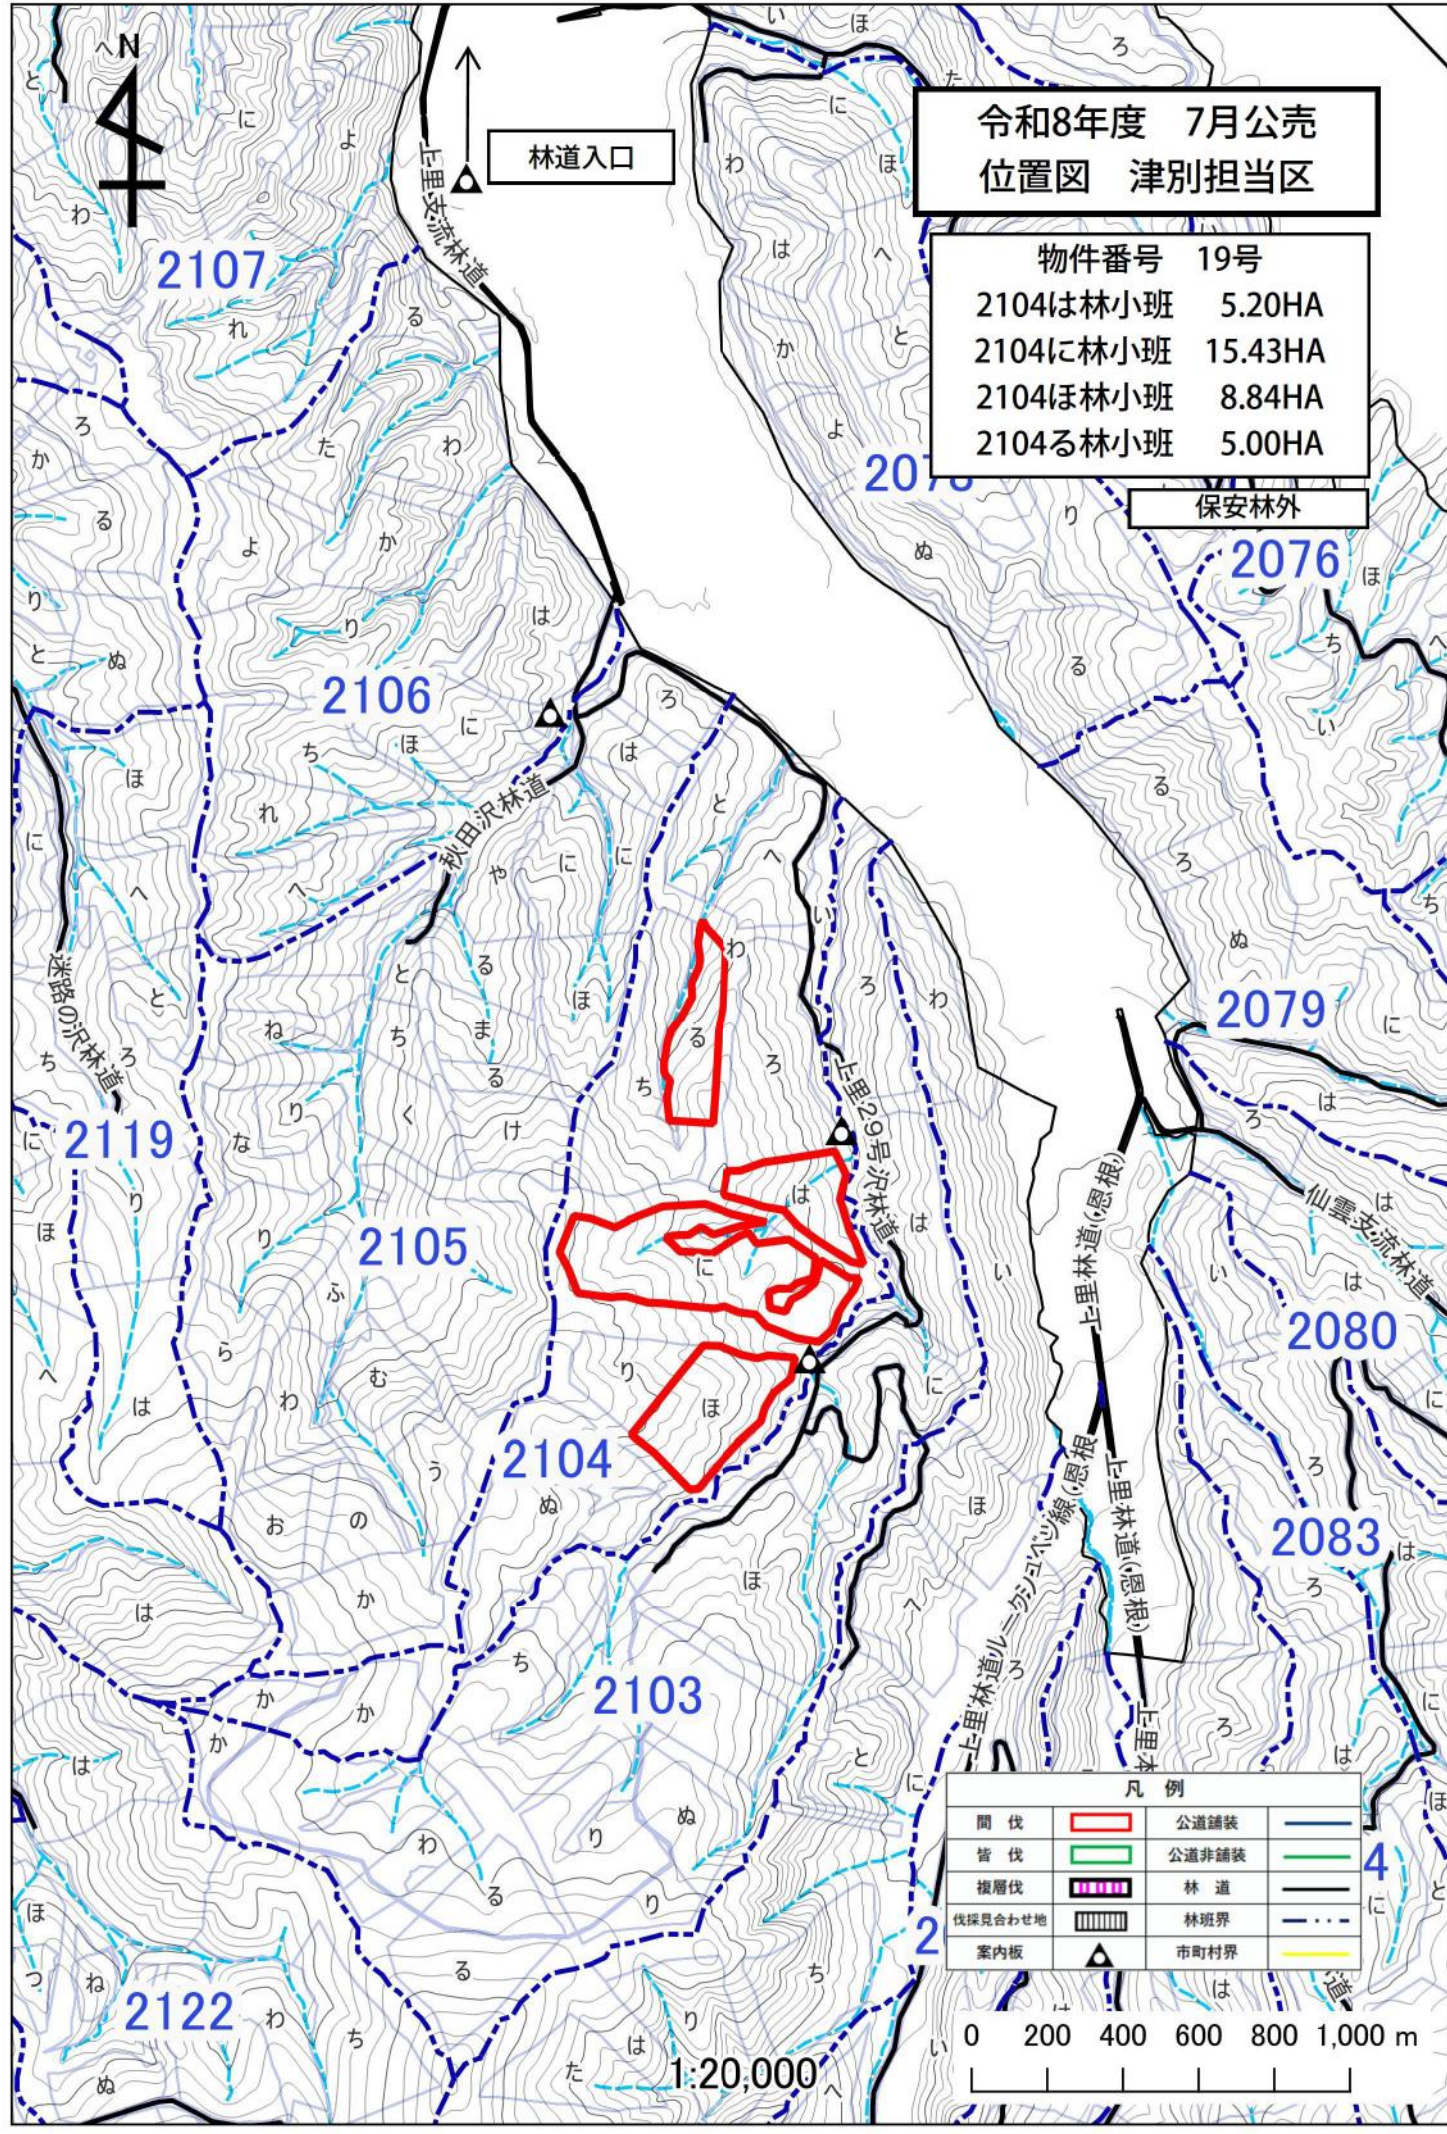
N

令和8年度　7月公売
位置図　津別担当区

林道入口

物件番号　19号
2104は林小班　5.20HA
2104に林小班　15.43HA
2104ほ林小班　8.84HA
2104る林小班　5.00HA

保安林外

上里支流林道

2107
2106
2105
2104
2103
2119
2122
2076
2079
2080
2083

秋田沢林道
迷路の沢林道
上里29号沢林道
上里林道(恩根)
上里林道ルーケシュベツ線(恩根)
上里林道(恩根)
仙雲支流林道

わ
る
ち
ろ
は
に
ほ
り
ぬ
へ
と
い

1:20,000

凡　例
| | | | |
|---|---|---|---|
| 間　伐 | | 公道舗装 | |
| 皆　伐 | | 公道非舗装 | |
| 複層伐 | | 林　道 | |
| 伐採見合わせ地 | | 林班界 | |
| 案内板 | | 市町村界 | |

0　200　400　600　800　1,000 m